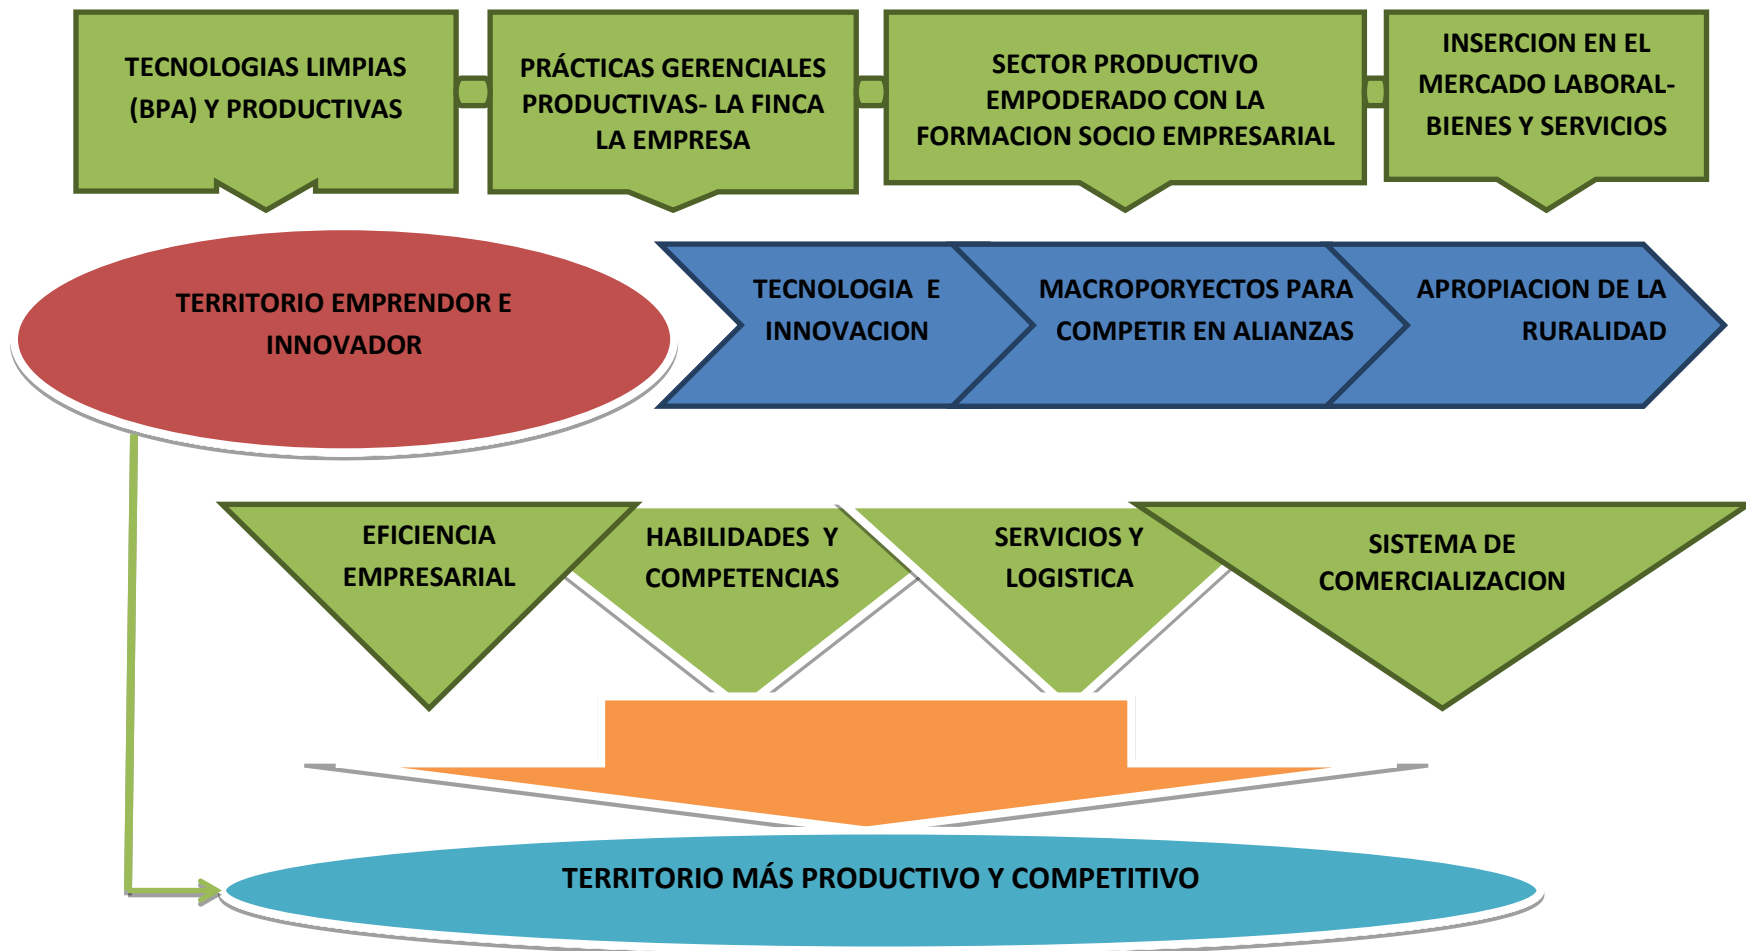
TECNOLOGIAS LIMPIAS (BPA) Y PRODUCTIVAS

PRÁCTICAS GERENCIALES PRODUCTIVAS- LA FINCA LA EMPRESA

SECTOR PRODUCTIVO EMPODERADO CON LA FORMACION SOCIO EMPRESARIAL

INSERCION EN EL MERCADO LABORAL- BIENES Y SERVICIOS

TERRITORIO EMPRENDOR E INNOVADOR

TECNOLOGIA E INNOVACION

MACROPORYECTOS PARA COMPETIR EN ALIANZAS

APROPIACION DE LA RURALIDAD

EFICIENCIA EMPRESARIAL

HABILIDADES Y COMPETENCIAS

SERVICIOS Y LOGISTICA

SISTEMA DE COMERCIALIZACION

TERRITORIO MÁS PRODUCTIVO Y COMPETITIVO